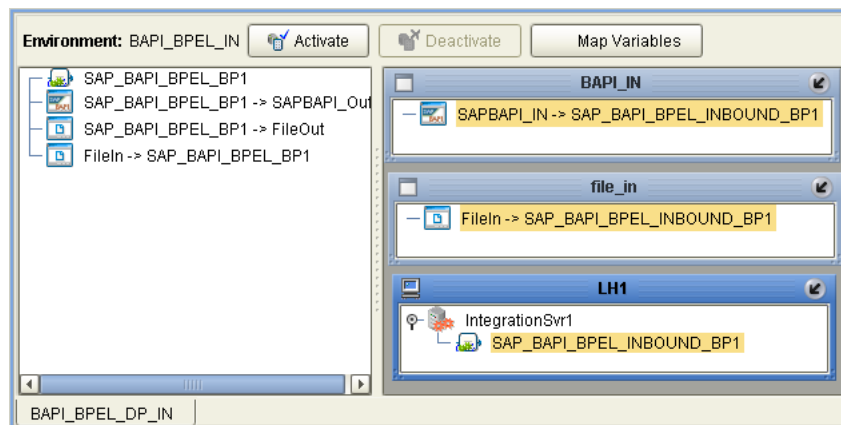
Environment: BAPI_BPEL_IN Activate Deactivate Map Variables

SAP_BAPI_BPEL_BP1
SAP_BAPI_BPEL_BP1 -> SAPBAPI_Out
SAP_BAPI_BPEL_BP1 -> FileOut
FileIn -> SAP_BAPI_BPEL_BP1

BAPI_IN
SAPBAPI_IN -> SAP_BAPI_BPEL_INBOUND_BP1

file_in
FileIn -> SAP_BAPI_BPEL_INBOUND_BP1

LH1
IntegrationSvr1
SAP_BAPI_BPEL_INBOUND_BP1

BAPI_BPEL_DP_IN